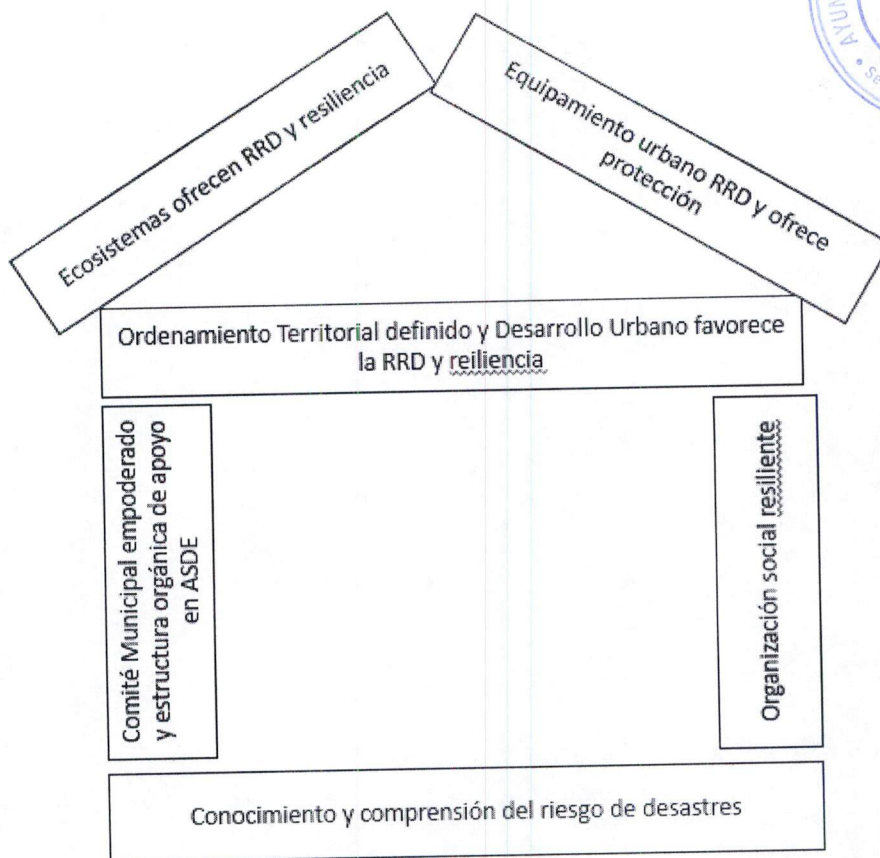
Ecosistemas ofrecen RRD y resiliencia

Equipamiento urbano RRD y ofrece protección

Ordenamiento Territorial definido y Desarrollo Urbano favorece la RRD y reiliencia

Comité Municipal empoderado y estructura orgánica de apoyo en ASDE

Organización social resiliente

Conocimiento y comprensión del riesgo de desastres

AYUN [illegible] Se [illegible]